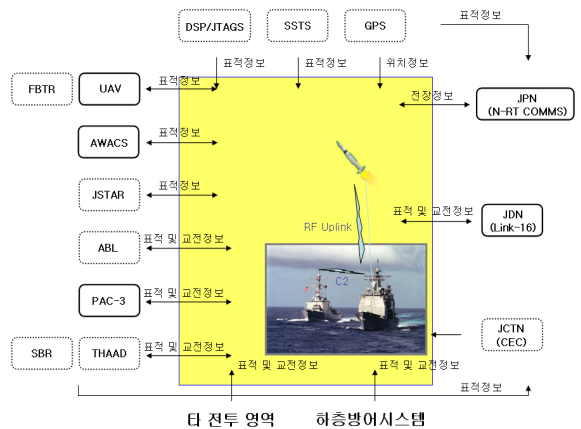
DSP/JTAGS
SSTS
GPS
표적정보
표적정보
표적정보
위치정보
FBTR
UAV
표적정보
전장정보
JPN
(N-RT COMMS)
AWACS
표적정보
JSTAR
표적정보
RF Uplink
표적 및 교전정보
JDN
(Link-16)
ABL
표적 및 교전정보
C2
PAC-3
표적 및 교전정보
SBR
THAAD
표적 및 교전정보
JCTN
(CEC)
표적 및 교전정보
표적 및 교전정보
표적정보
타 전투 영역
하층방어시스템